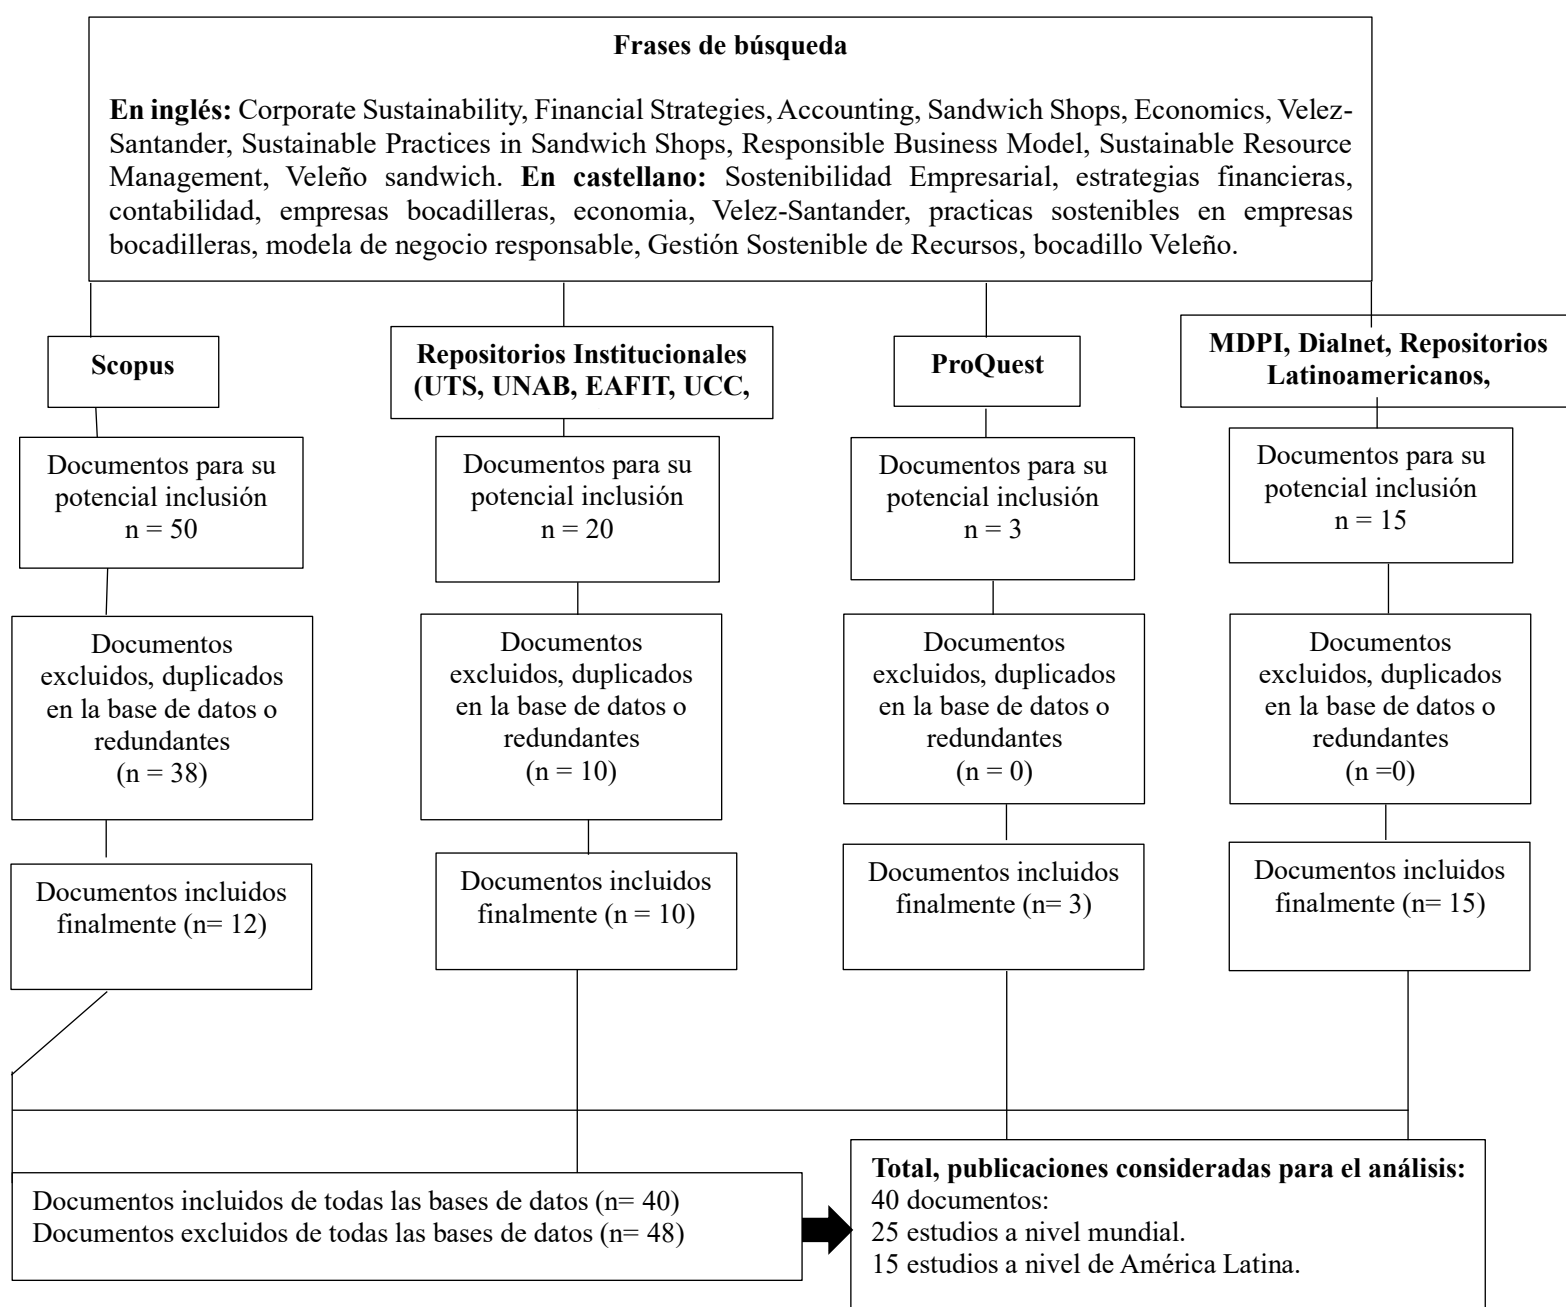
**Frases de búsqueda**

**En inglés:** Corporate Sustainability, Financial Strategies, Accounting, Sandwich Shops, Economics, Velez-Santander, Sustainable Practices in Sandwich Shops, Responsible Business Model, Sustainable Resource Management, Veleño sandwich. **En castellano:** Sostenibilidad Empresarial, estrategias financieras, contabilidad, empresas bocadilleras, economia, Velez-Santander, practicas sostenibles en empresas bocadilleras, modela de negocio responsable, Gestión Sostenible de Recursos, bocadillo Veleño.

**Scopus**

Documentos para su potencial inclusión n = 50

Documentos excluidos, duplicados en la base de datos o redundantes (n = 38)

Documentos incluidos finalmente (n= 12)

**Repositorios Institucionales (UTS, UNAB, EAFIT, UCC,**

Documentos para su potencial inclusión n = 20

Documentos excluidos, duplicados en la base de datos o redundantes (n = 10)

Documentos incluidos finalmente (n = 10)

**ProQuest**

Documentos para su potencial inclusión n = 3

Documentos excluidos, duplicados en la base de datos o redundantes (n = 0)

Documentos incluidos finalmente (n= 3)

**MDPI, Dialnet, Repositorios Latinoamericanos,**

Documentos para su potencial inclusión n = 15

Documentos excluidos, duplicados en la base de datos o redundantes (n =0)

Documentos incluidos finalmente (n= 15)

Documentos incluidos de todas las bases de datos (n= 40)
Documentos excluidos de todas las bases de datos (n= 48)

**Total, publicaciones consideradas para el análisis:**
40 documentos:
25 estudios a nivel mundial.
15 estudios a nivel de América Latina.